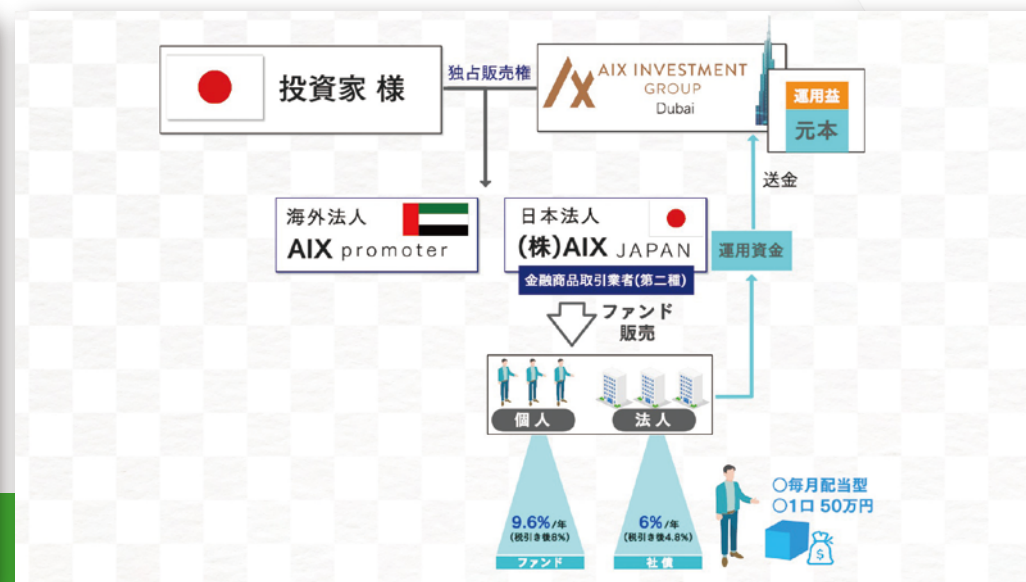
投資家 様

独占販売権

AIX INVESTMENT GROUP Dubai

運用益

元本

送金

海外法人

AIX promoter

日本法人

(株)AIX JAPAN

金融商品取引業者(第二種)

運用資金

ファンド販売

個人

法人

9.6%/年
(税引き後8%)

ファンド

6%/年
(税引き後4.8%)

社債

○毎月配当型
○1口 50万円